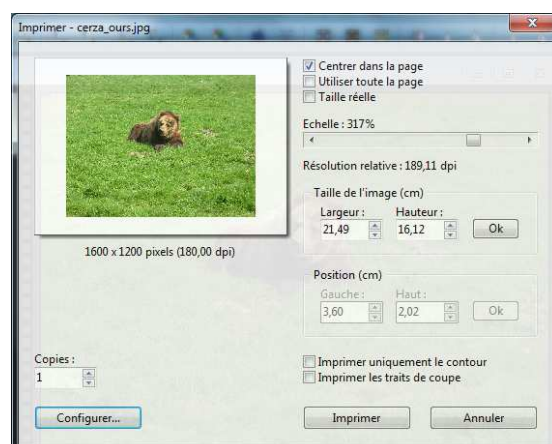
Imprimer - cerza_ours.jpg

1600 x 1200 pixels (180,00 dpi)

Centrer dans la page
Utiliser toute la page
Taille réelle

Echelle : 317%

Résolution relative : 189,11 dpi

Taille de l'image (cm)
Largeur : 21,49
Hauteur : 16,12
Ok

Position (cm)
Gauche : 3,60
Haut : 2,02
Ok

Copies :
1

Imprimer uniquement le contour
Imprimer les traits de coupe

Configurer...
Imprimer
Annuler